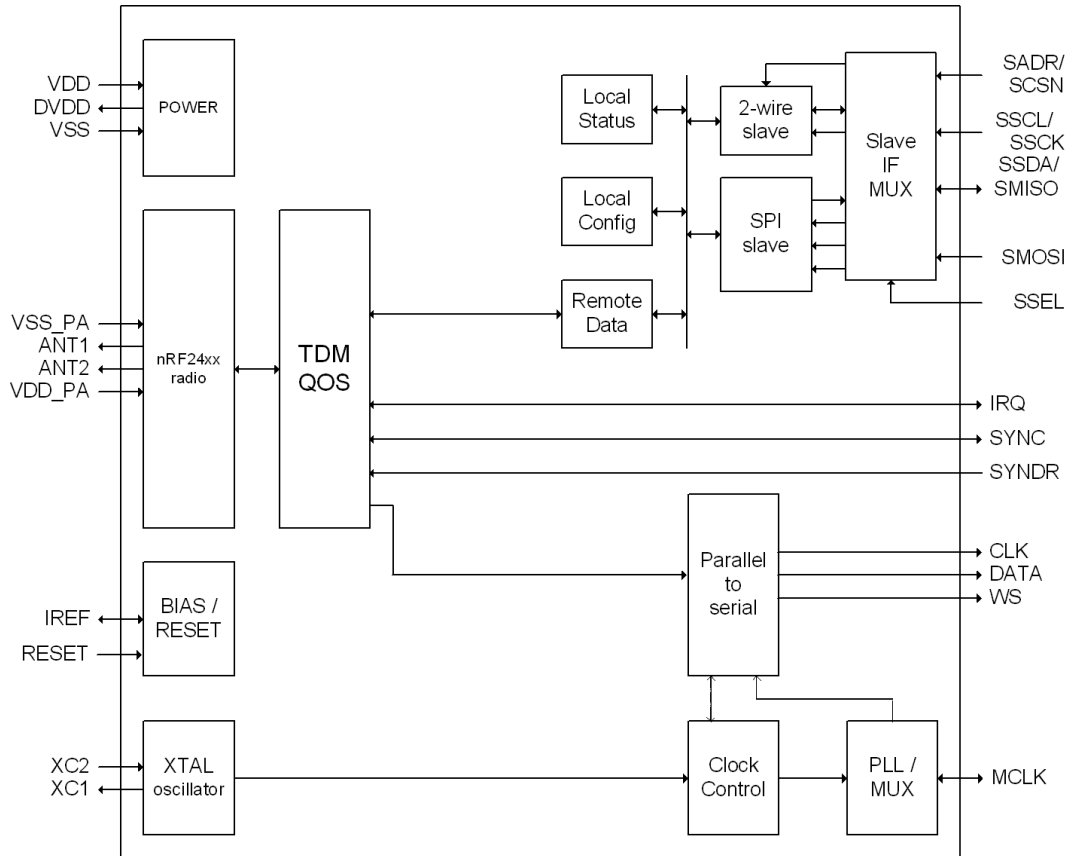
VDD
DVDD
VSS
POWER

Local Status
Local Config
Remote Data
2-wire slave
SPI slave
Slave IF MUX

SADR/ SCSN
SSCL/ SSCK
SSDA/ SMISO
SMOSI
SSEL

VSS_PA
ANT1
ANT2
VDD_PA
nRF24xx radio

TDM QOS

IRQ
SYNC
SYNDR

Parallel to serial
CLK
DATA
WS

IREF
RESET
BIAS / RESET

XC2
XC1
XTAL oscillator
Clock Control
PLL / MUX
MCLK